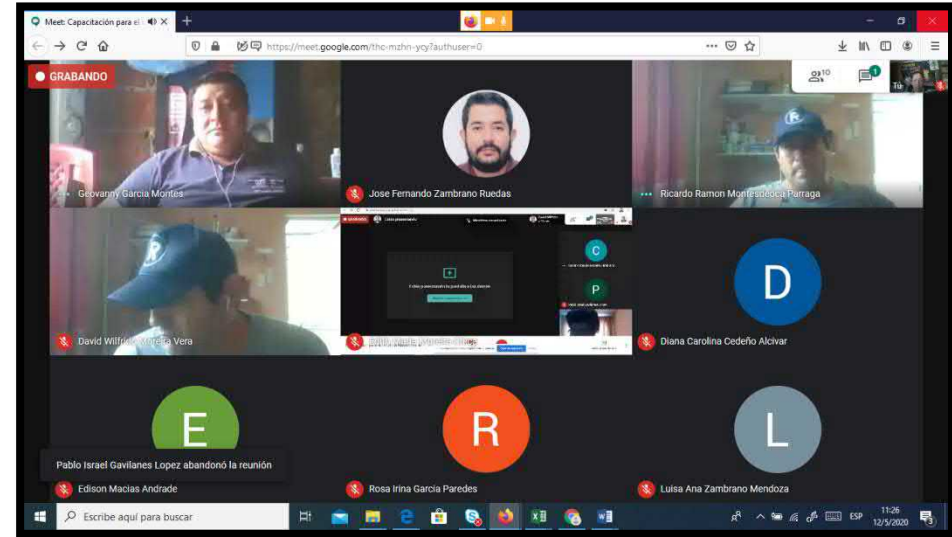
Meet: Capacitación para el

https://meet.google.com/thc-mzhn-ycy?authuser=0

GRABANDO

10

1

Tú

Geovanny Garcia Montes

Jose Fernando Zambrano Ruedas

Ricardo Ramon Montesdeoca Parraga

David Wilfrido Moreira Vera

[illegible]

C

P

D

Diana Carolina Cedeño Alcivar

E

R

L

Pablo Israel Gavilanes Lopez abandonó la reunión

Edison Macias Andrade

Rosa Irina Garcia Paredes

Luisa Ana Zambrano Mendoza

Escribe aquí para buscar

ESP

11:26
12/5/2020

3